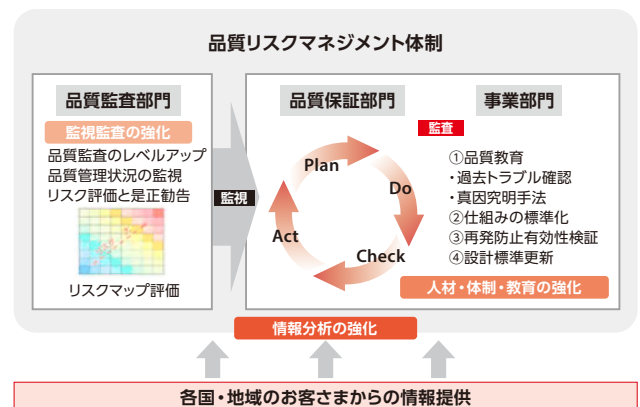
品質リスクマネジメント体制

品質監査部門

監視監査の強化

品質監査のレベルアップ
品質管理状況の監視
リスク評価と是正勧告

リスクマップ評価

監視

品質保証部門

事業部門

監査

Plan

Do

Check

Act

①品質教育
・過去トラブル確認
・真因究明手法
②仕組みの標準化
③再発防止有効性検証
④設計標準更新

人材・体制・教育の強化

情報分析の強化

各国・地域のお客さまからの情報提供